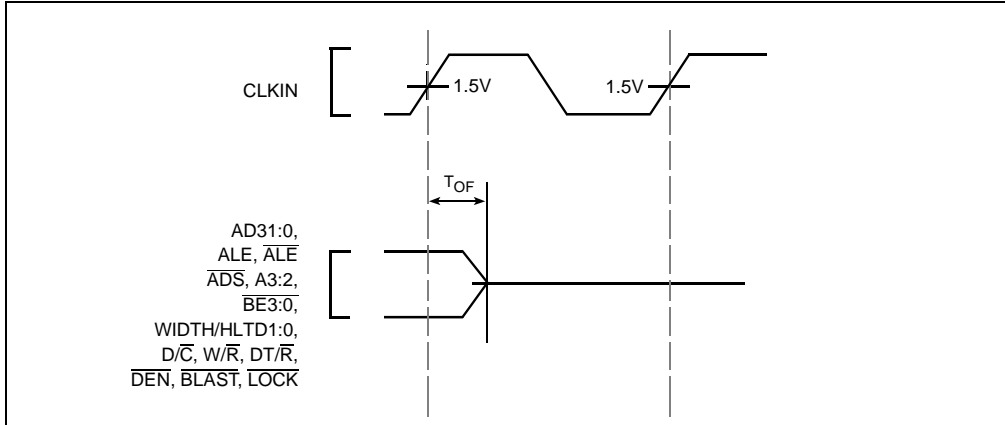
CLKIN

1.5V

1.5V

$T_{OF}$

AD31:0, ALE, $\overline{ALE}$ $\overline{ADS}$, A3:2, $\overline{BE3:0}$, WIDTH/HLTD1:0, D/$\overline{C}$, W/$\overline{R}$, DT/$\overline{R}$, $\overline{DEN}$, $\overline{BLAST}$, $\overline{LOCK}$